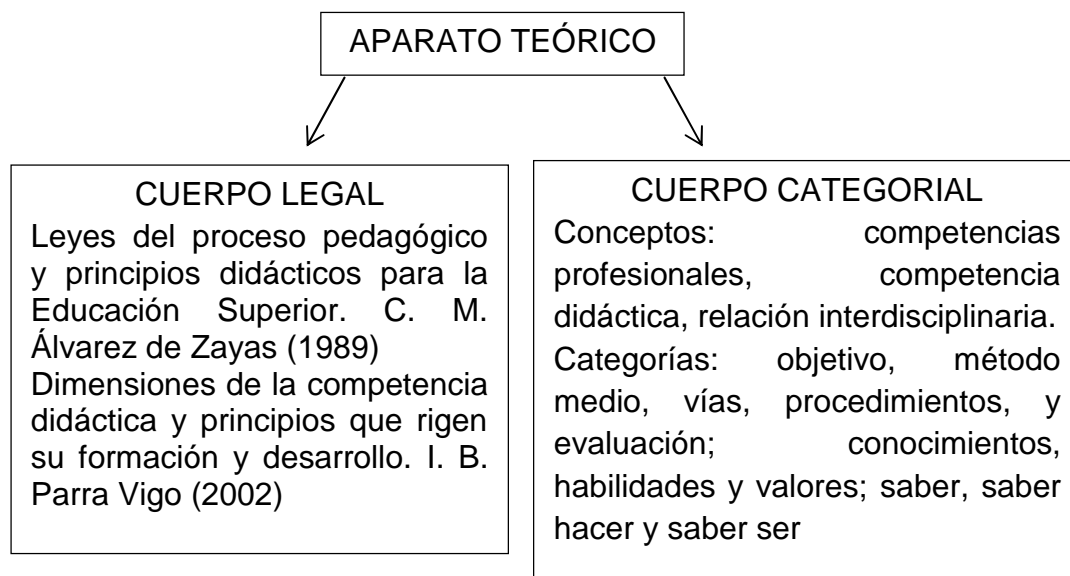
APARATO TEÓRICO

CUERPO LEGAL

Leyes del proceso pedagógico y principios didácticos para la Educación Superior. C. M. Álvarez de Zayas (1989)

Dimensiones de la competencia didáctica y principios que rigen su formación y desarrollo. I. B. Parra Vigo (2002)

CUERPO CATEGORIAL

Conceptos: competencias profesionales, competencia didáctica, relación interdisciplinaria.

Categorías: objetivo, método medio, vías, procedimientos, y evaluación; conocimientos, habilidades y valores; saber, saber hacer y saber ser